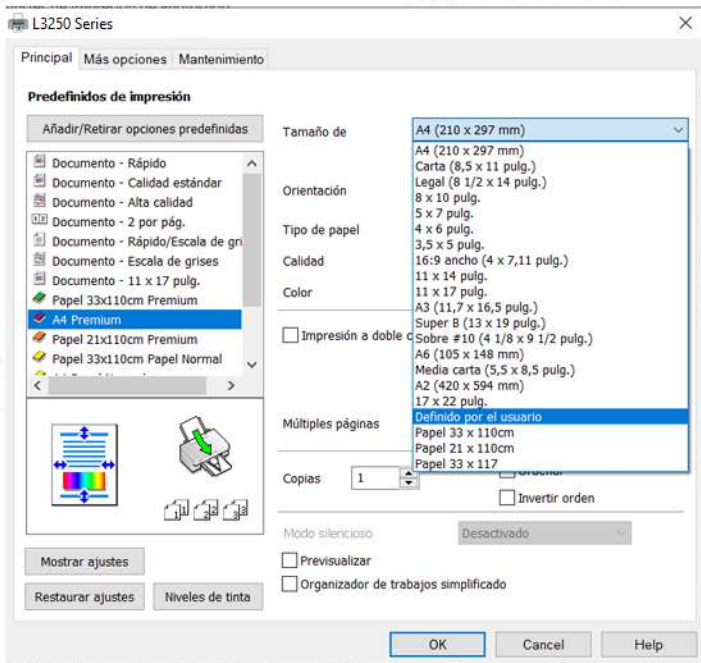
L3250 Series
×
Principal Más opciones Mantenimiento

Predefinidos de impresión
Añadir/Retirar opciones predefinidas
Documento - Rápido
Documento - Calidad estándar
Documento - Alta calidad
Documento - 2 por pág.
Documento - Rápido/Escala de gri
Documento - Escala de grises
Documento - 11 x 17 pulg.
Papel 33x110cm Premium
A4 Premium
Papel 21x110cm Premium
Papel 33x110cm Papel Normal
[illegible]

Tamaño de
A4 (210 x 297 mm)
A4 (210 x 297 mm)
Carta (8,5 x 11 pulg.)
Legal (8 1/2 x 14 pulg.)
8 x 10 pulg.
5 x 7 pulg.
4 x 6 pulg.
3,5 x 5 pulg.
16:9 ancho (4 x 7,11 pulg.)
11 x 14 pulg.
11 x 17 pulg.
A3 (11,7 x 16,5 pulg.)
Super B (13 x 19 pulg.)
Sobre #10 (4 1/8 x 9 1/2 pulg.)
A6 (105 x 148 mm)
Media carta (5,5 x 8,5 pulg.)
A2 (420 x 594 mm)
17 x 22 pulg.
Definido por el usuario
Papel 33 x 110cm
Papel 21 x 110cm
Papel 33 x 117
Orientación
Tipo de papel
Calidad
Color
Impresión a doble c
Múltiples páginas
Copias 1
Intercalar
Invertir orden
Modo silencioso Desactivado
Previsualizar
Organizador de trabajos simplificado
Mostrar ajustes
Restaurar ajustes Niveles de tinta
OK Cancel Help